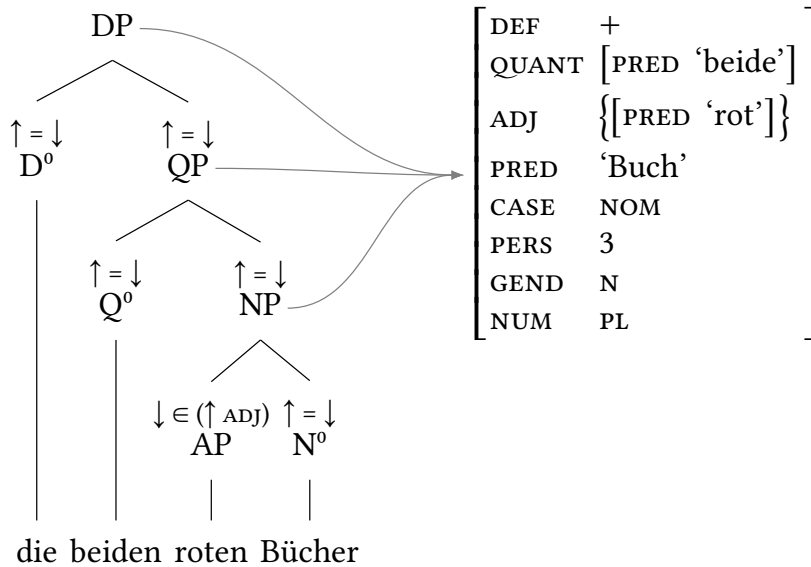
DP

$\uparrow = \downarrow$ $\uparrow = \downarrow$
D$^0$ QP

$\uparrow = \downarrow$ $\uparrow = \downarrow$
Q$^0$ NP

$\downarrow \in (\uparrow$ ADJ$)$ $\uparrow = \downarrow$
AP N$^0$

die beiden roten Bücher

| | |
|---|---|
| DEF | + |
| QUANT | [PRED 'beide'] |
| ADJ | {[PRED 'rot']} |
| PRED | 'Buch' |
| CASE | NOM |
| PERS | 3 |
| GEND | N |
| NUM | PL |